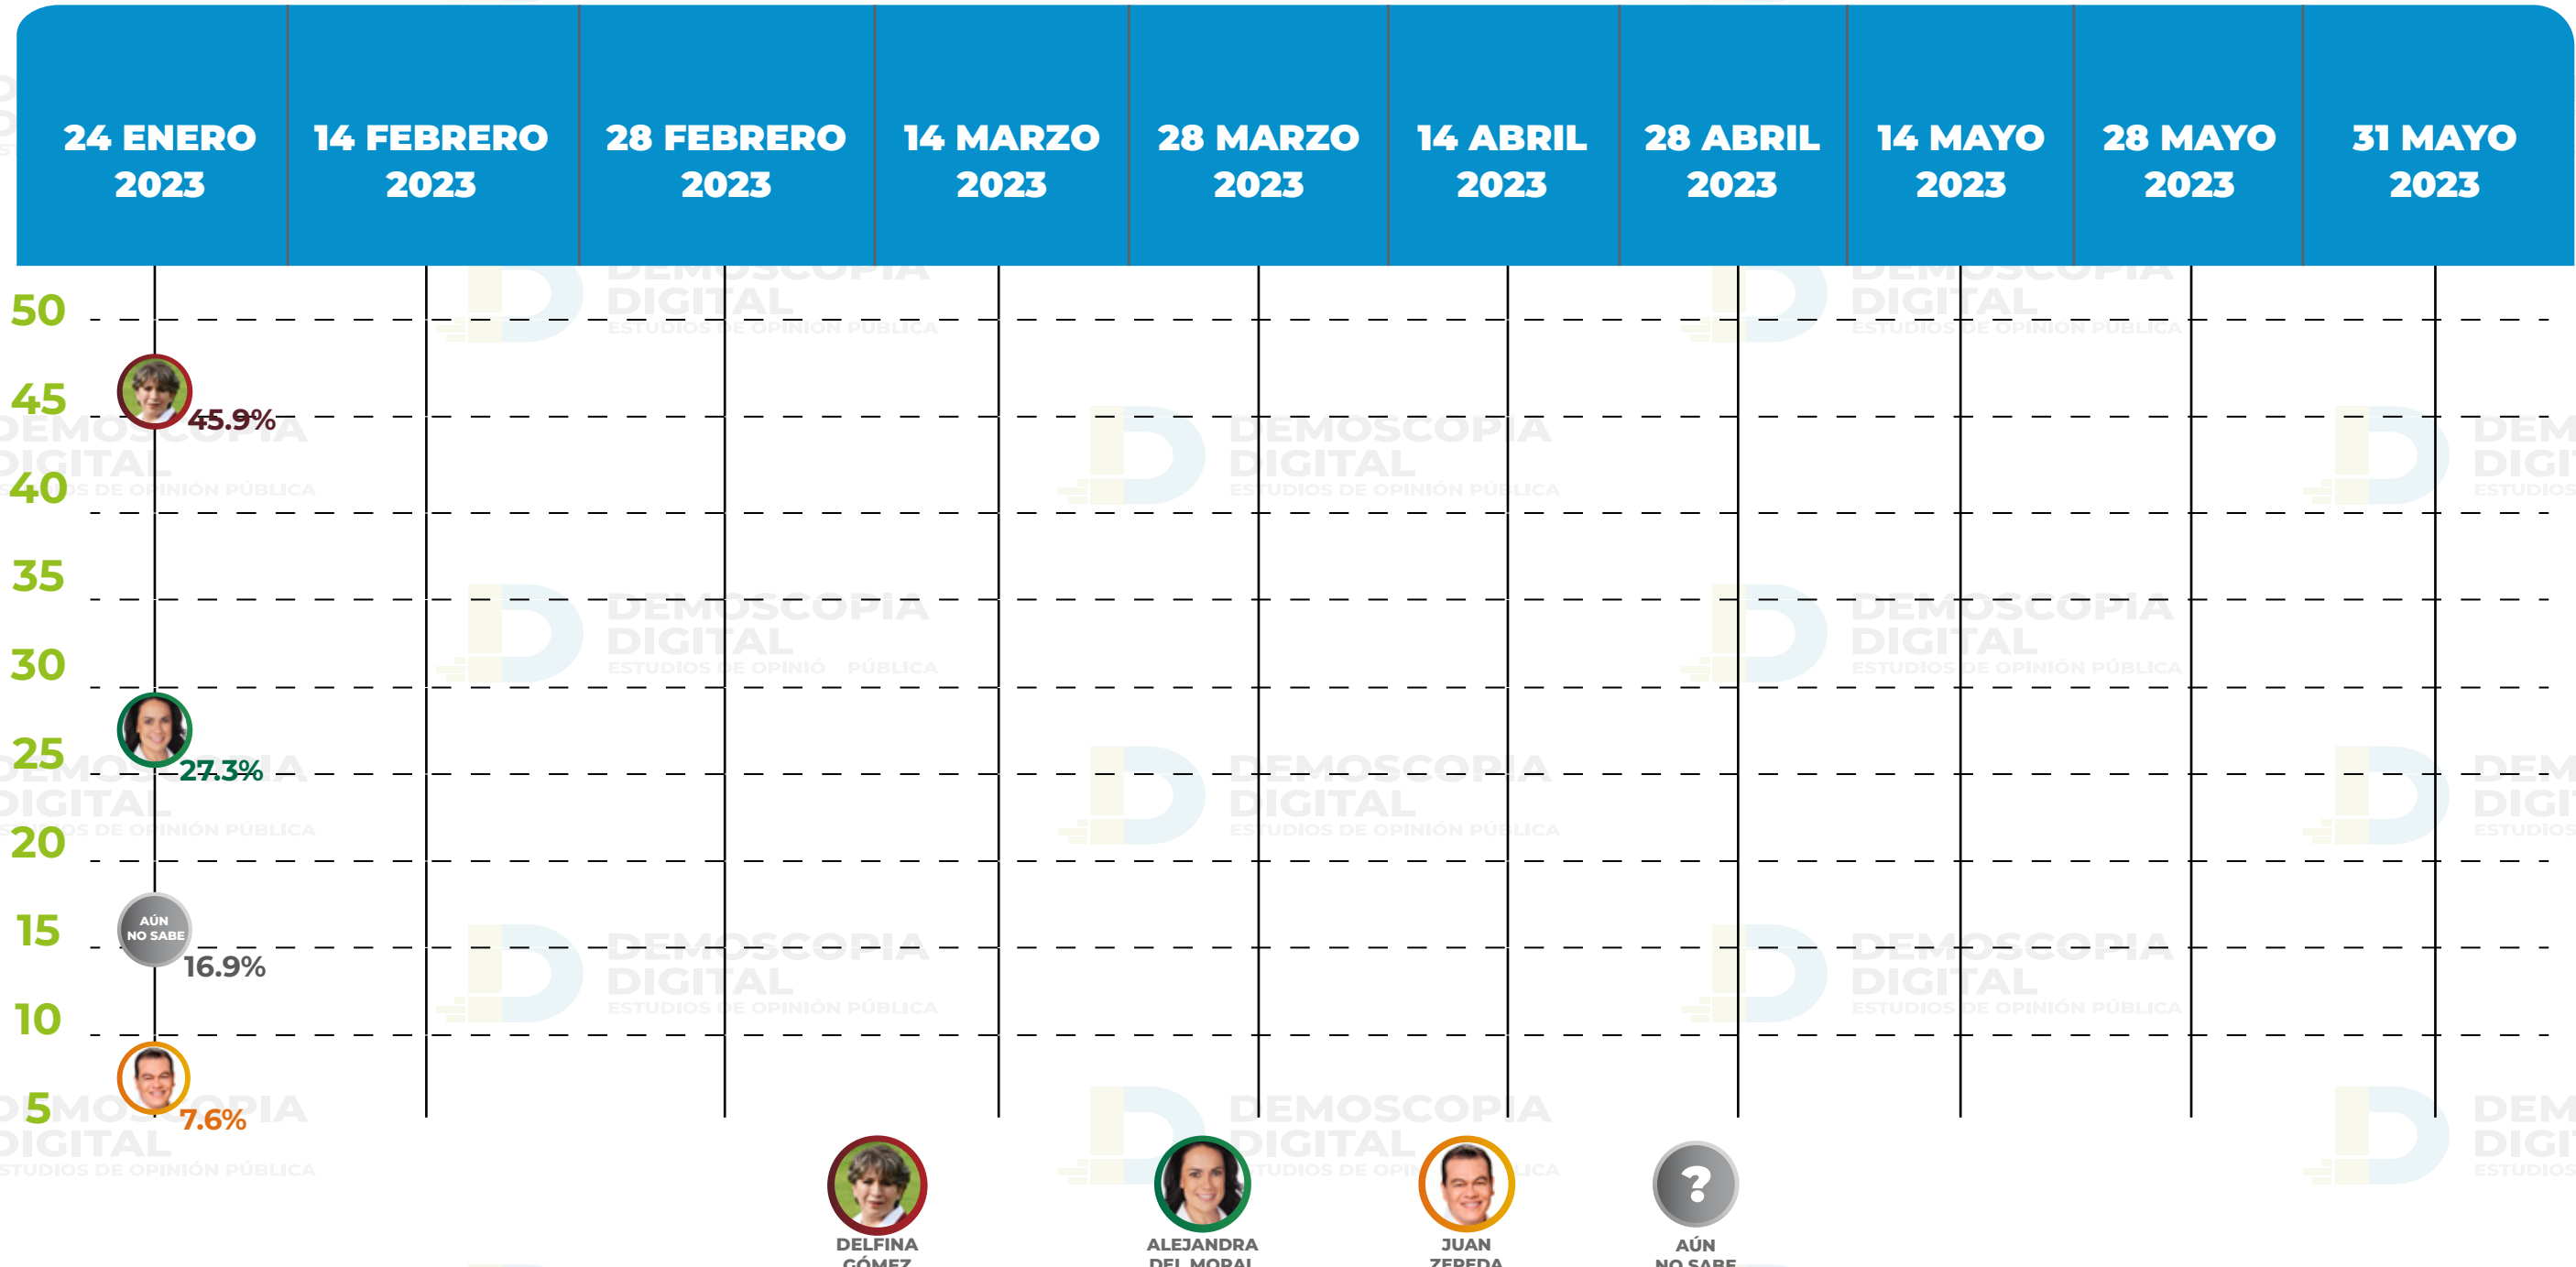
24 ENERO 2023

14 FEBRERO 2023

28 FEBRERO 2023

14 MARZO 2023

28 MARZO 2023

14 ABRIL 2023

28 ABRIL 2023

14 MAYO 2023

28 MAYO 2023

31 MAYO 2023

50
45
40
35
30
25
20
15
10
5

45.9%

27.3%

AÚN NO SABE

16.9%

7.6%

DEMOSCOPIA DIGITAL ESTUDIOS DE OPINIÓN PÚBLICA

DELFINA GÓMEZ

ALEJANDRA DEL MORAL

JUAN ZEPEDA

AÚN NO SABE